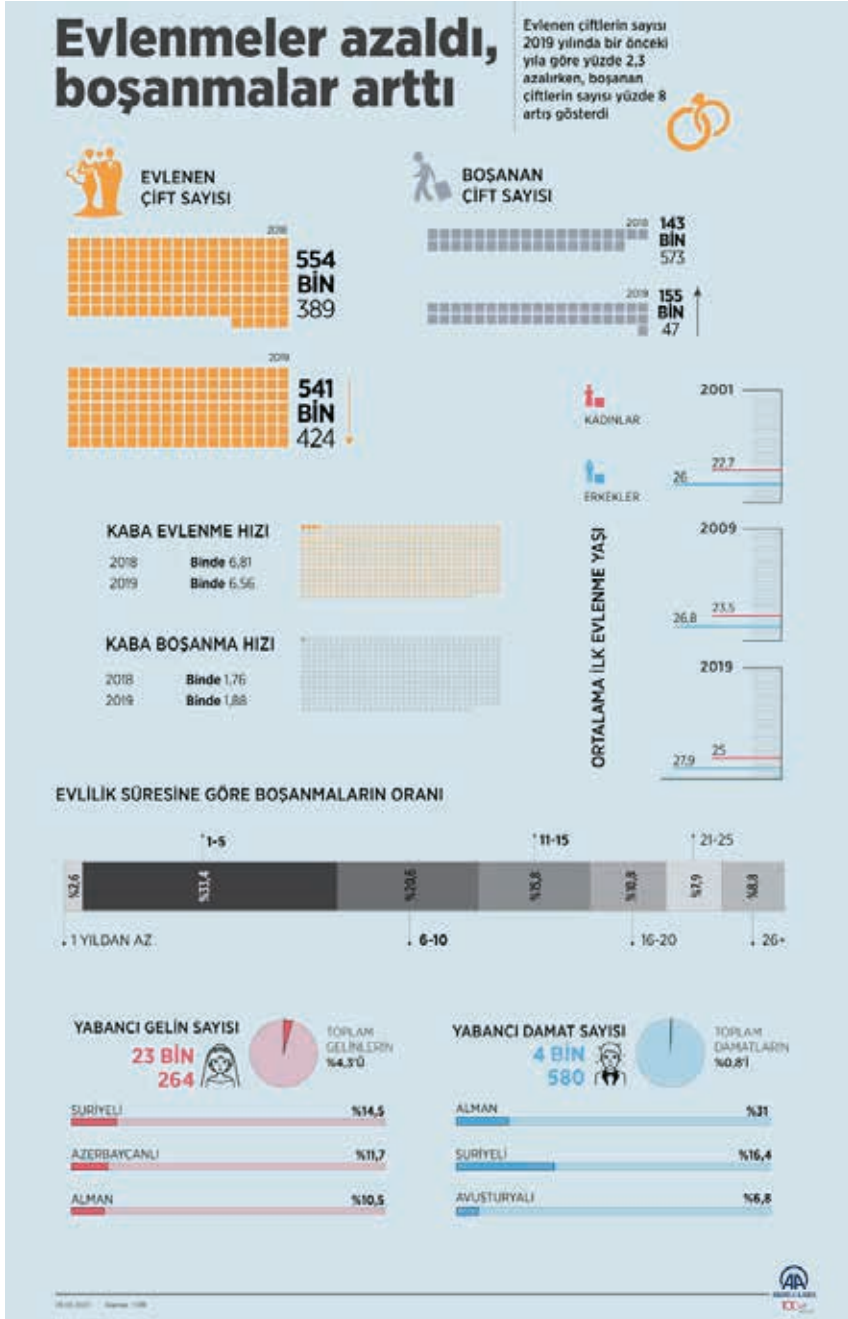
Evlenmeler azaldı, boşanmalar arttı

Evlenen çiftlerin sayısı 2019 yılında bir önceki yıla göre yüzde 2,3 azalırken, boşanan çiftlerin sayısı yüzde 8 artış gösterdi

EVLENEN ÇİFT SAYISI

2018
554 BİN 389

2019
541 BİN 424

BOŞANAN ÇİFT SAYISI

2018
143 BİN 573

2019
155 BİN 47

KADINLAR

ERKEKLER

ORTALAMA İLK EVLENME YAŞI

2001
22,7
26

2009
23,5
26,8

2019
25
27,9

KABA EVLENME HIZI
2018 Binde 6,81
2019 Binde 6,56

KABA BOŞANMA HIZI
2018 Binde 1,76
2019 Binde 1,88

EVLİLİK SÜRESİNE GÖRE BOŞANMALARIN ORANI

1-5
11-15
21-25

%2,6
%33,4
%20,8
%15,8
%10,8
%7,9
%8,8

1 YILDAN AZ
6-10
16-20
26+

YABANCI GELİN SAYISI
23 BİN 264
TOPLAM GELİNLERİN %4,3'Ü

SURİYELİ %14,5
AZERBAYCANLI %11,7
ALMAN %10,5

YABANCI DAMAT SAYISI
4 BİN 580
TOPLAM DAMATLARIN %0,8'İ

ALMAN %31
SURİYELİ %16,4
AVUSTURYALI %6,8

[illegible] Kaynak: TÜİK

AA